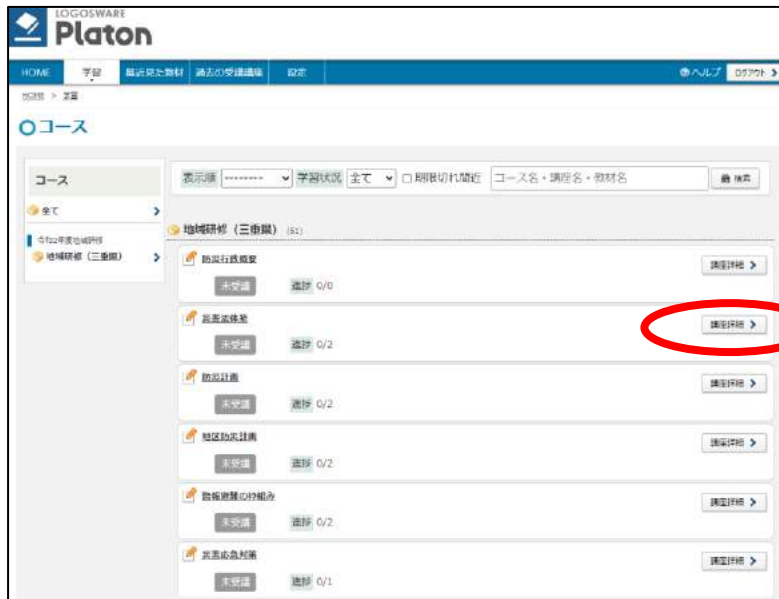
LOGOSWARE
Platon

HOME 学習 最近見た教材 過去の受講履歴 設定 ヘルプ ログアウト

HOME > 学習

コース

コース
全て
令和2年度地域研修
地域研修（三重県）

表示順 --------- 学習状況 全て 期限切れ間近 コース名・講座名・教材名 検索

地域研修（三重県） (51)

防災行政概要
未受講 進捗 0/0
講座詳細

災害法体系
未受講 進捗 0/2
講座詳細

防災計画
未受講 進捗 0/2
講座詳細

地区防災計画
未受講 進捗 0/2
講座詳細

警報避難の仕組み
未受講 進捗 0/2
講座詳細

災害応急対策
未受講 進捗 0/1
講座詳細